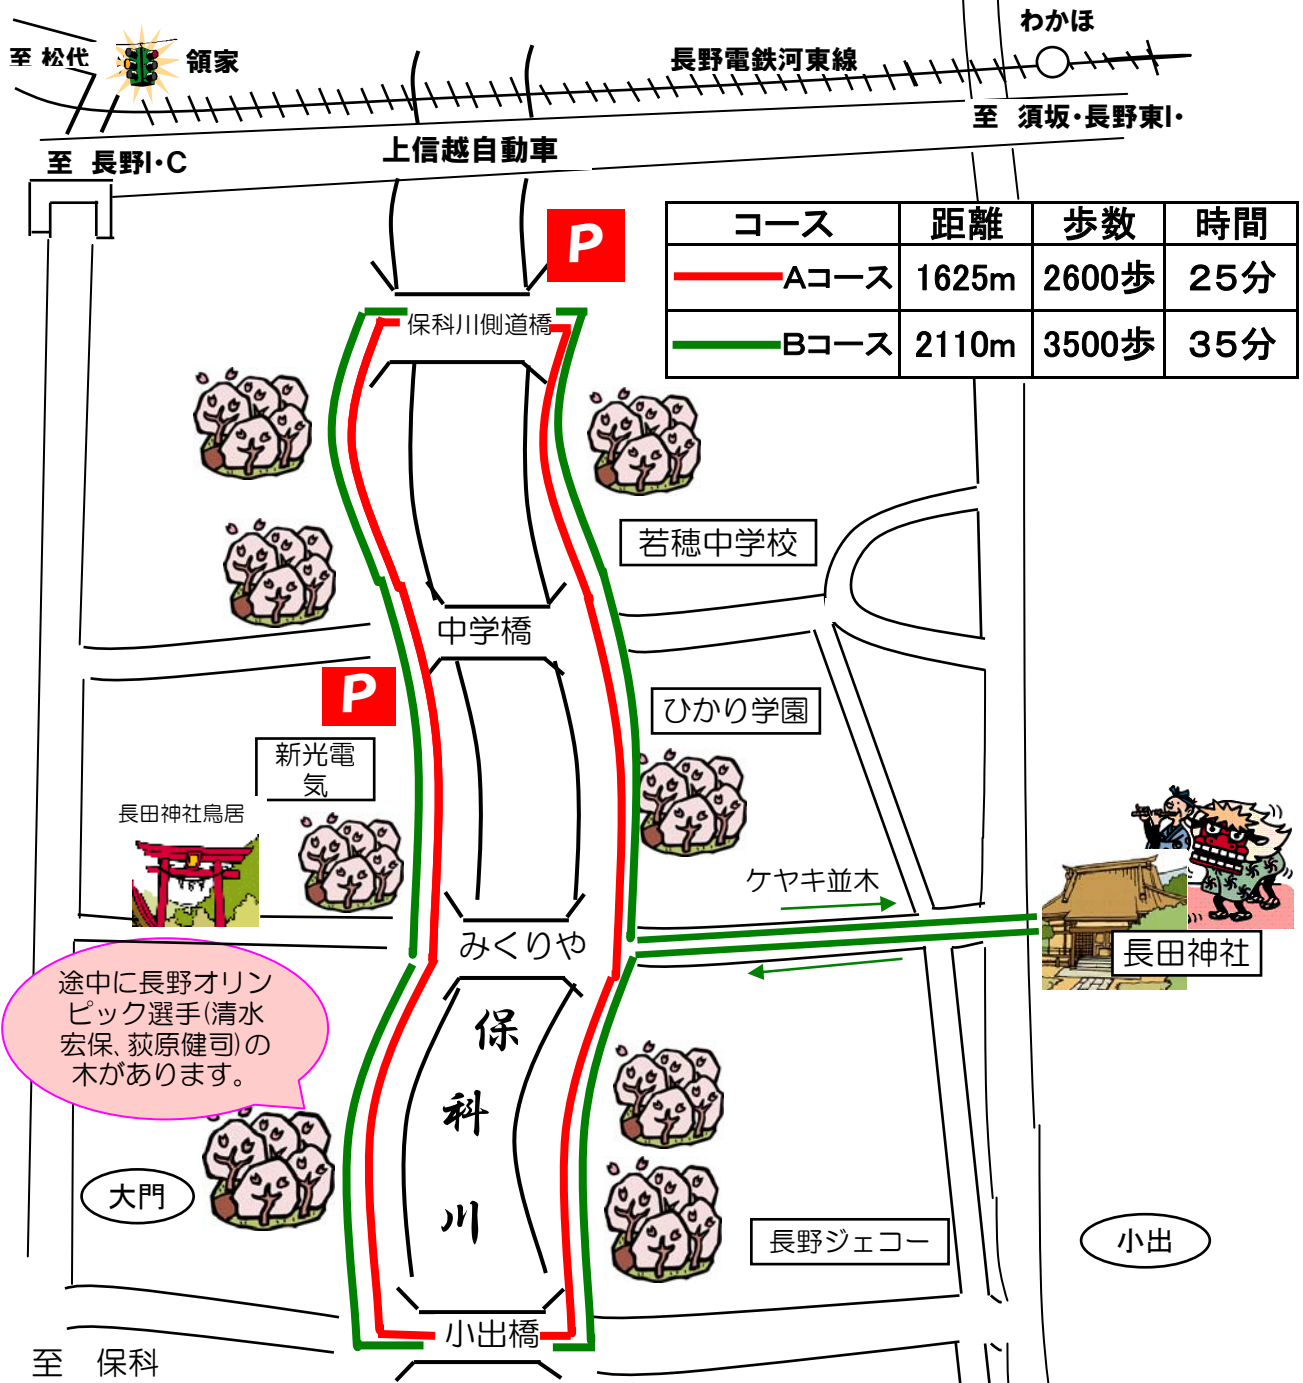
わかほ

至 松代 領家 長野電鉄河東線

至 須坂・長野東I・

至 長野I・C 上信越自動車

| コース | 距離 | 歩数 | 時間 |
|---|---|---|---|
| Aコース | 1625m | 2600歩 | 25分 |
| Bコース | 2110m | 3500歩 | 35分 |

P

保科川側道橋

若穂中学校

中学橋

P

ひかり学園

新光電気

長田神社鳥居

ケヤキ並木

みくりや

長田神社

途中に長野オリンピック選手(清水宏保、荻原健司)の木があります。

保

科

川

大門

長野ジェコー

小出

小出橋

至 保科